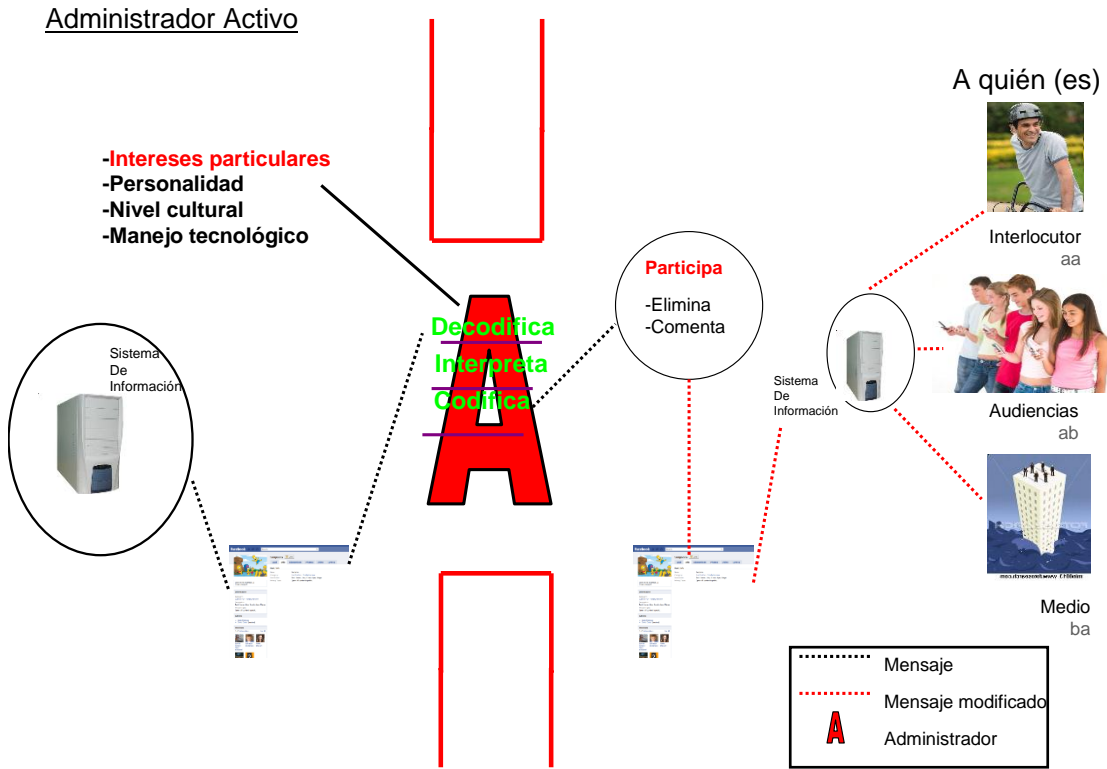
Administrador Activo

A quién (es)

-Intereses particulares
-Personalidad
-Nivel cultural
-Manejo tecnológico

Decodifica
Interpreta
Codifica

Participa

-Elimina
-Comenta

Sistema De Información

Sistema De Información

Interlocutor
aa

Audiencias
ab

Medio
ba

| | |
|---|---|
| | Mensaje |
| | Mensaje modificado |
| A | Administrador |